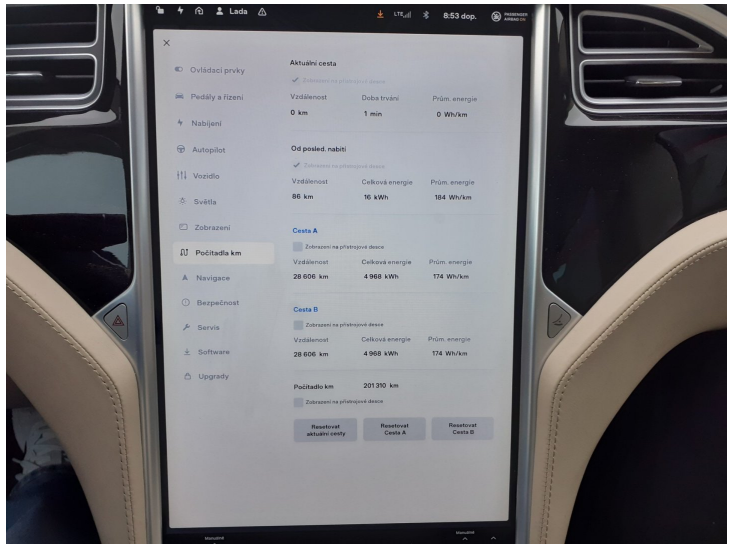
Lada

LTE 8:53 dop. PASSENGER AIRBAG ON

×

Ovládací prvky
Pedály a řízení
Nabíjení
Autopilot
Vozidlo
Světla
Zobrazení
Počítadla km
Navigace
Bezpečnost
Servis
Software
Upgrady

Aktuální cesta
Zobrazení na přístrojové desce

| Vzdálenost | Doba trvání | Prům. energie |
|---|---|---|
| 0 km | 1 min | 0 Wh/km |

Od posled. nabití
Zobrazení na přístrojové desce

| Vzdálenost | Celková energie | Prům. energie |
|---|---|---|
| 86 km | 16 kWh | 184 Wh/km |

Cesta A
Zobrazení na přístrojové desce

| Vzdálenost | Celková energie | Prům. energie |
|---|---|---|
| 28 606 km | 4 968 kWh | 174 Wh/km |

Cesta B
Zobrazení na přístrojové desce

| Vzdálenost | Celková energie | Prům. energie |
|---|---|---|
| 28 606 km | 4 968 kWh | 174 Wh/km |

Počítadlo km 201 310 km
Zobrazení na přístrojové desce

Resetovat aktuální cesty
Resetovat Cesta A
Resetovat Cesta B